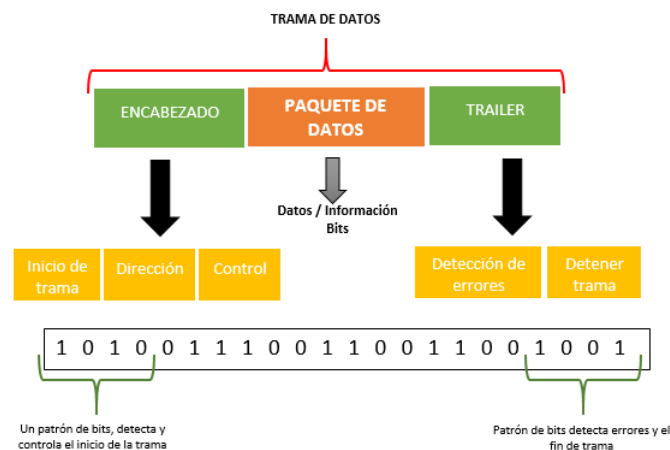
TRAMA DE DATOS

ENCABEZADO

PAQUETE DE DATOS

TRAILER

Datos / Información Bits

Inicio de trama

Dirección

Control

Detección de errores

Detener trama

1 0 1 0 0 1 1 1 0 0 1 1 0 0 1 1 0 0 1 0 0 1

Un patrón de bits, detecta y controla el inicio de la trama

Patrón de bits detecta errores y el fin de trama